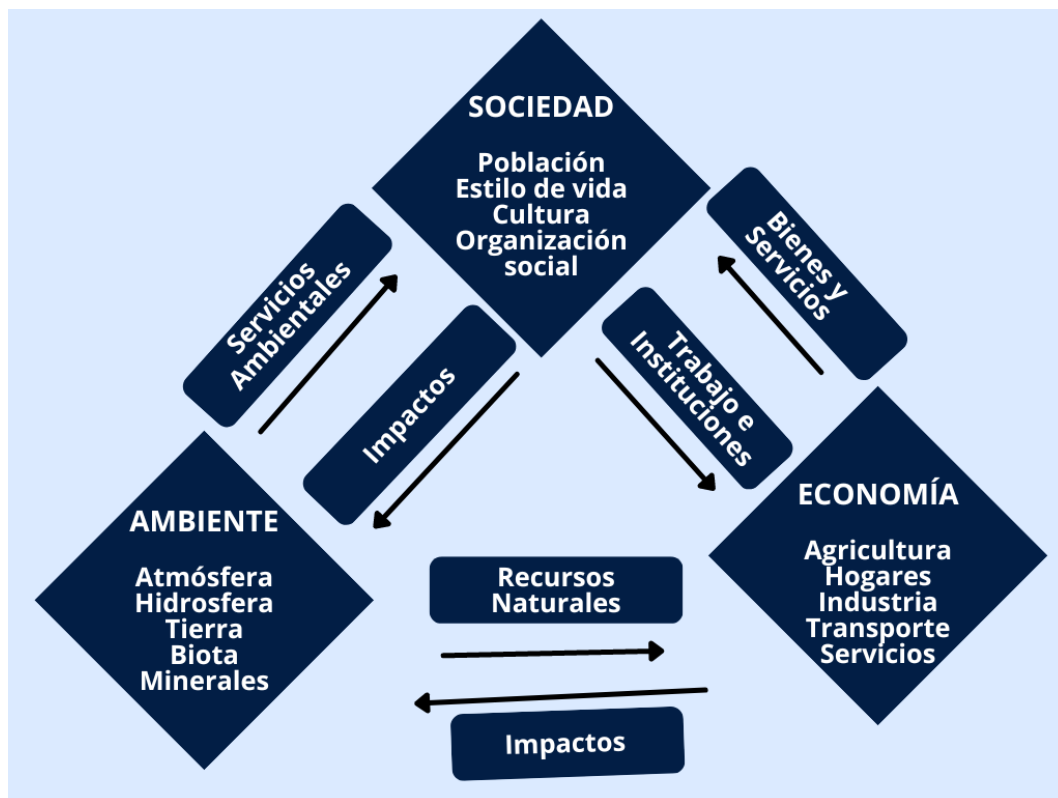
SOCIEDAD

Población
Estilo de vida
Cultura
Organización social

Servicios Ambientales

Impactos

Bienes y Servicios

Trabajo e Instituciones

AMBIENTE

Atmósfera
Hidrosfera
Tierra
Biota
Minerales

ECONOMÍA

Agricultura
Hogares
Industria
Transporte
Servicios

Recursos Naturales

Impactos